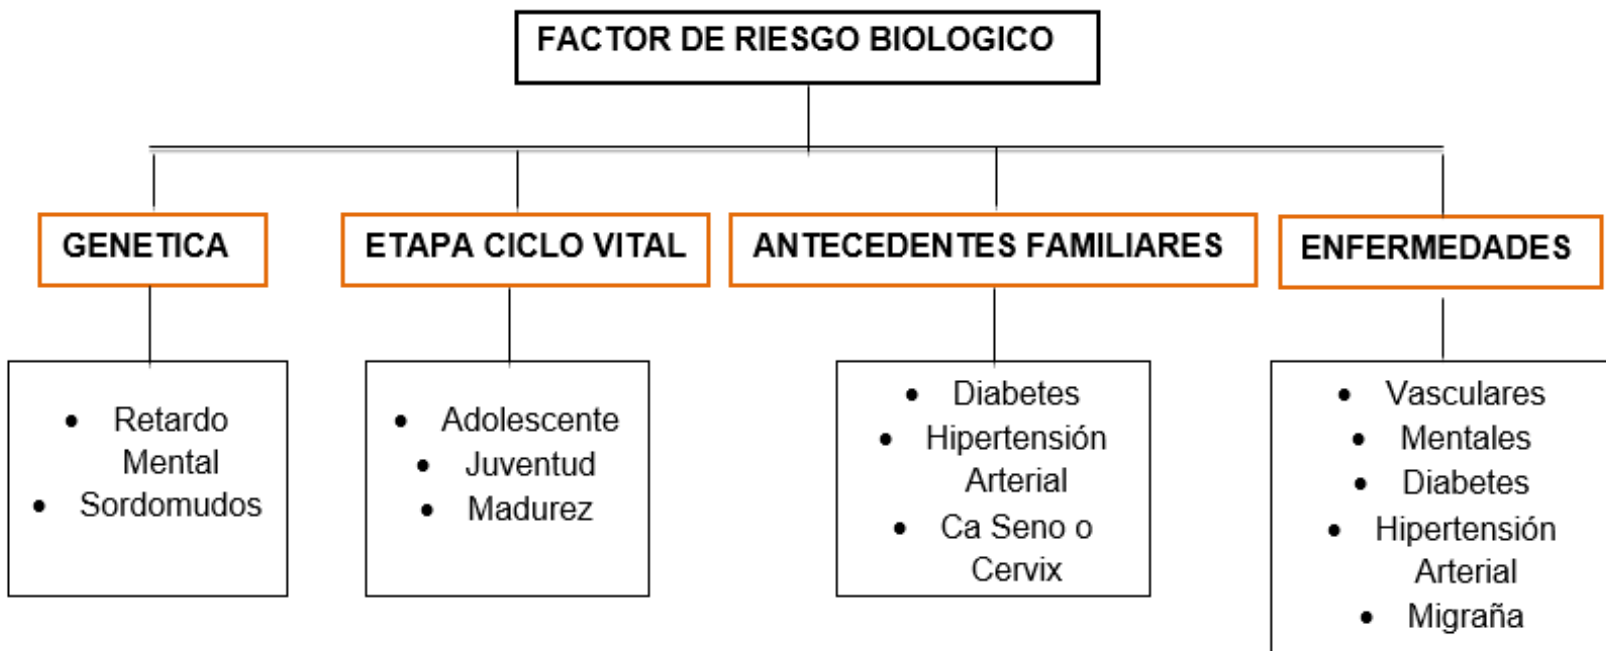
FACTOR DE RIESGO BIOLOGICO

GENETICA
- Retardo Mental
- Sordomudos

ETAPA CICLO VITAL
- Adolescente
- Juventud
- Madurez

ANTECEDENTES FAMILIARES
- Diabetes
- Hipertensión Arterial
- Ca Seno o Cervix

ENFERMEDADES
- Vasculares
- Mentales
- Diabetes
- Hipertensión Arterial
- Migraña